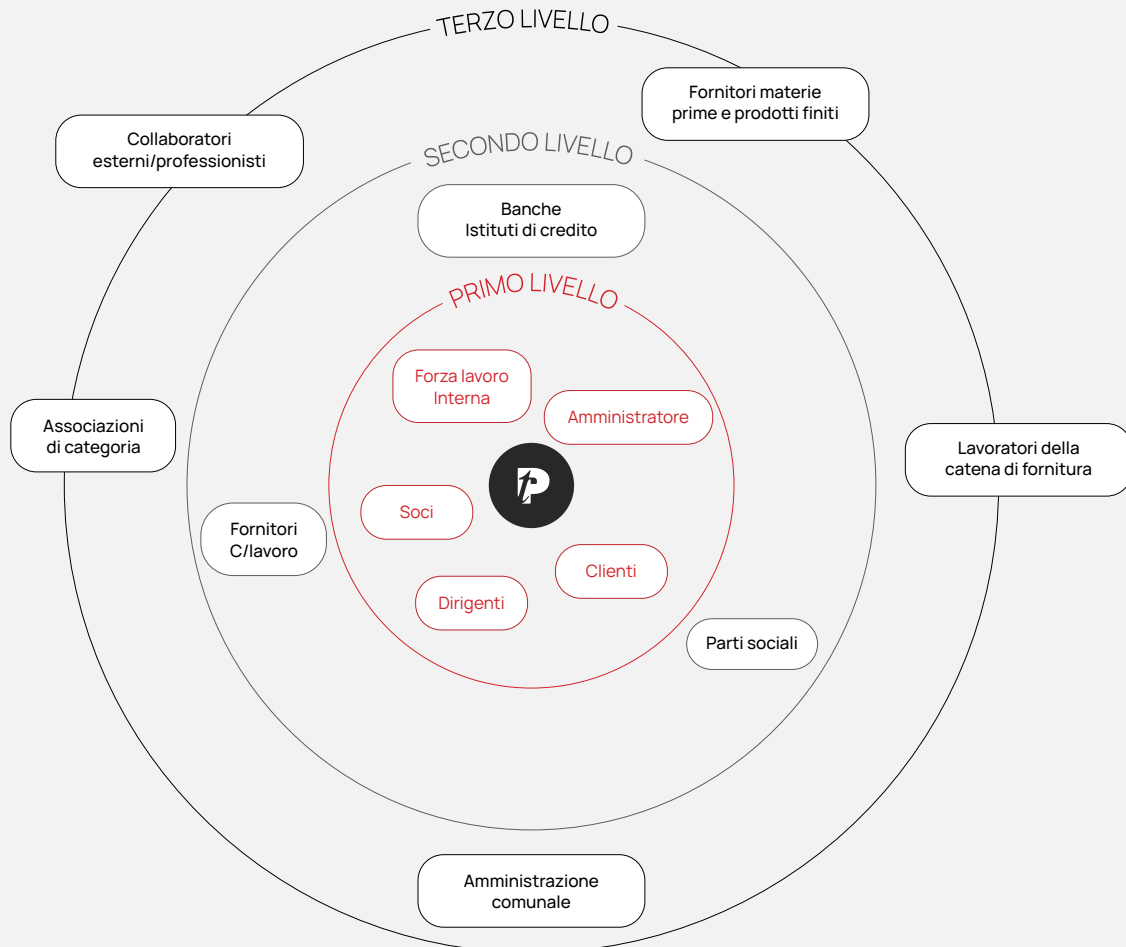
TERZO LIVELLO

Fornitori materie prime e prodotti finiti

Collaboratori esterni/professionisti

SECONDO LIVELLO

Banche
Istituti di credito

PRIMO LIVELLO

Forza lavoro Interna

Amministratore

Associazioni di categoria

Lavoratori della catena di fornitura

Soci

Fornitori C/lavoro

Clienti

Dirigenti

Parti sociali

Amministrazione comunale